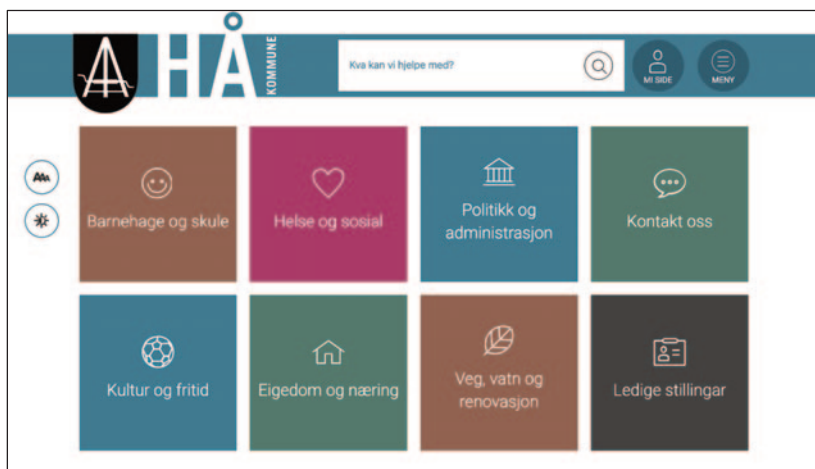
HÅ KOMMUNE

Kva kan vi hjelpe med?

MI SIDE

MENY

Barnehage og skule

Helse og sosial

Politikk og administrasjon

Kontakt oss

Kultur og fritid

Eigedom og næring

Veg, vatn og renovasjon

Ledige stillingar